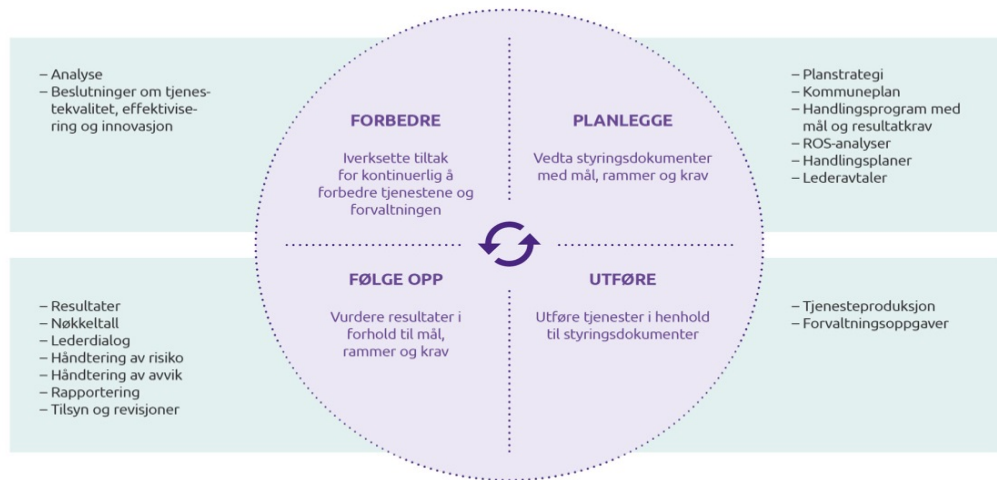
– Analyse
– Beslutninger om tjenestekvalitet, effektivisering og innovasjon

FORBEDRE

Iverksette tiltak for kontinuerlig å forbedre tjenestene og forvaltningen

PLANLEGGE

Vedta styringsdokumenter med mål, rammer og krav

– Planstrategi
– Kommuneplan
– Handlingsprogram med mål og resultatkrav
– ROS-analyser
– Handlingsplaner
– Lederavtaler

– Resultater
– Nøkkeltall
– Lederdialog
– Håndtering av risiko
– Håndtering av avvik
– Rapportering
– Tilsyn og revisjoner

FØLGE OPP

Vurdere resultater i forhold til mål, rammer og krav

UTFØRE

Utføre tjenester i henhold til styringsdokumenter

– Tjenesteproduksjon
– Forvaltningsoppgaver